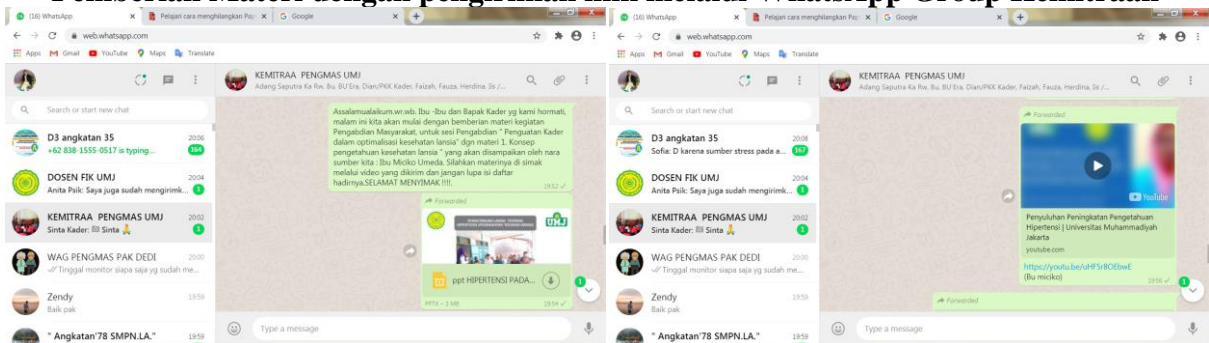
Pemberian Materi dengan pengirimann melalui Whatsapp Group kemitraan

(16) WhatsApp
Pelajari cara menghilangkan Pa
Google
web.whatsapp.com
Apps Gmail YouTube Maps Translate

Search or start new chat

D3 angkatan 35
+62 838-1555-0517 is typing...
20:06
164

DOSEN FIK UMJ
Anita Psik: Saya juga sudah mengirimk...
20:04
1

KEMITRAA PENGMAS UMJ
Sinta Kader: Sinta
20:02
1

WAG PENGMAS PAK DEDI
Tinggal monitor siapa saja yg sudah me...
20:00

Zendy
Baik pak
19:59

" Angkatan'78 SMPN.LA."
19:59

KEMITRAA PENGMAS UMJ
Adang Saputra Ka Rw, Bu. BU'Era, Dian/PKK Kader, Faizah, Fauza, Herdina, Is /...

Assalamualaikum.wr.wb. Ibu -Ibu dan Bapak Kader yg kami hormati, malam ini kita akan mulai dengan pemberian materi kegiatan Pengabdian Masyarakat, untuk sesi Pengabdian " Penguatan Kader dalam optimalisasi kesehatan lansia" dgn materi 1. Konsep pengetahuan kesehatan lansia " yang akan disampaikan oleh nara sumber kita : Ibu Miciko Umeda. Silahkan materinya di simak melalui video yang dikirim dan jangan lupa isi daftar hadirnya.SELAMAT MENYIMAK !!!!.
19:52

Forwarded
UMJ
ppt HIPERTENSI PADA...
PPTX • 1 MB
19:54

Type a message

(16) WhatsApp
Pelajari cara menghilangkan Pa
Google
web.whatsapp.com
Apps Gmail YouTube Maps Translate

Search or start new chat

D3 angkatan 35
Sofia: D karena sumber stress pada a...
20:08
167

DOSEN FIK UMJ
Anita Psik: Saya juga sudah mengirimk...
20:04
1

KEMITRAA PENGMAS UMJ
Sinta Kader: Sinta
20:02
1

WAG PENGMAS PAK DEDI
Tinggal monitor siapa saja yg sudah me...
20:00

Zendy
Baik pak
19:59

" Angkatan'78 SMPN.LA."
19:59

KEMITRAA PENGMAS UMJ
Adang Saputra Ka Rw, Bu. BU'Era, Dian/PKK Kader, Faizah, Fauza, Herdina, Is /...

Forwarded
YouTube
Penyuluhan Peningkatan Pengetahuan Hipertensi | Universitas Muhammadiyah Jakarta
youtube.com
https://youtu.be/uHF5r8OEbwE
(Bu miciko)
19:56

Forwarded

Type a message